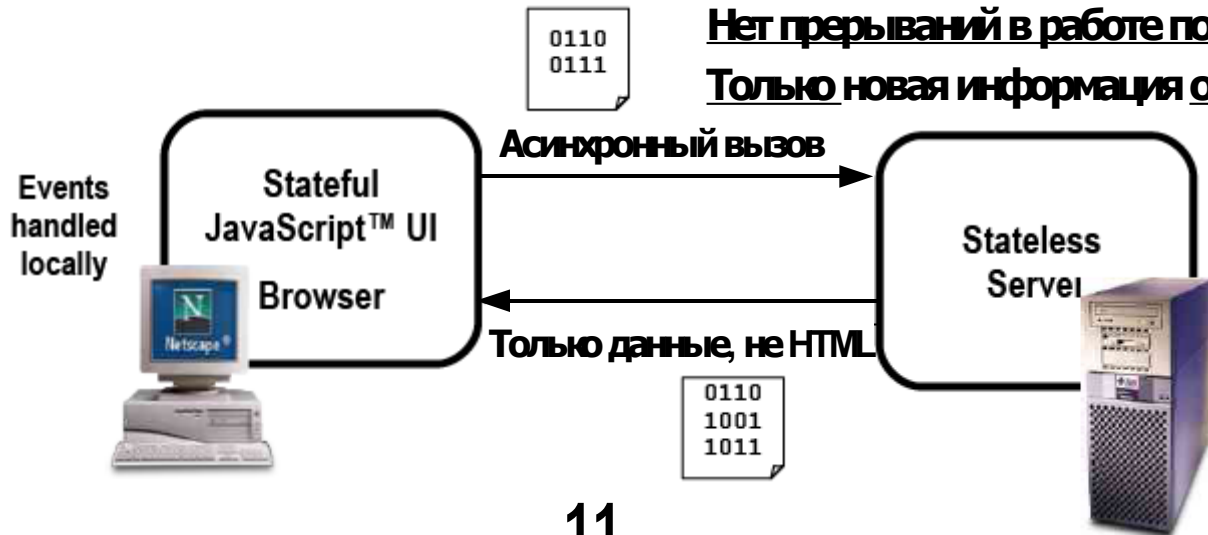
0110
0111

Нет прерываний в работе по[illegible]

Только новая информация о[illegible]

Асинхронный вызов

Events handled locally

Stateful JavaScript™ UI

Browser

N

Netscape®

Stateless Server

Только данные, не HTML

0110
1001
1011

11